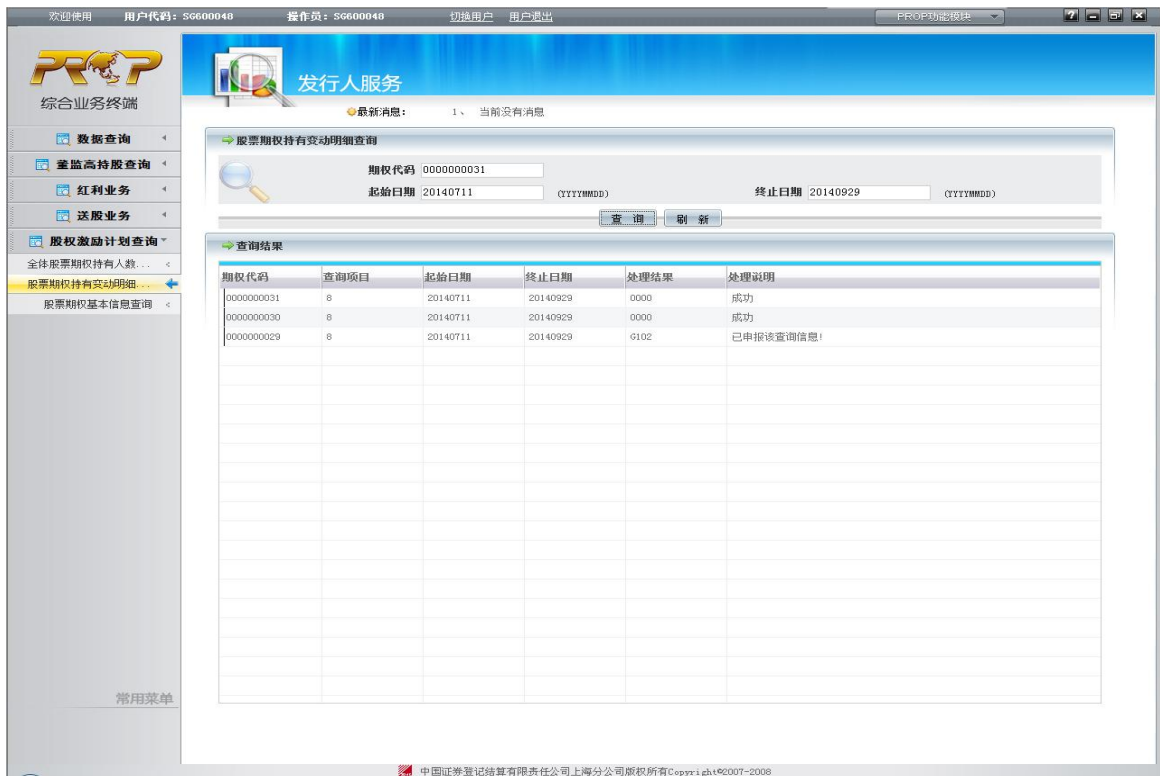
欢迎使用 用户代码：SG600048 操作员：SG600048 切换用户 用户退出 PROP功能模块

PROP
综合业务终端

数据查询
董监高持股查询
红利业务
送股业务
股权激励计划查询
全体股票期权持有人数...
股票期权持有变动明细...
股票期权基本信息查询

常用菜单

发行人服务
最新消息： 1、 当前没有消息

股票期权持有变动明细查询
期权代码 0000000031
起始日期 20140711 (YYYYMMDD)
终止日期 20140929 (YYYYMMDD)
查 询 刷 新

查询结果

| 期权代码 | 查询项目 | 起始日期 | 终止日期 | 处理结果 | 处理说明 |
|---|---|---|---|---|---|
| 0000000031 | 8 | 20140711 | 20140929 | 0000 | 成功 |
| 0000000030 | 8 | 20140711 | 20140929 | 0000 | 成功 |
| 0000000029 | 8 | 20140711 | 20140929 | G102 | 已申报该查询信息！ |

中国证券登记结算有限责任公司上海分公司版权所有Copyright©2007-2008